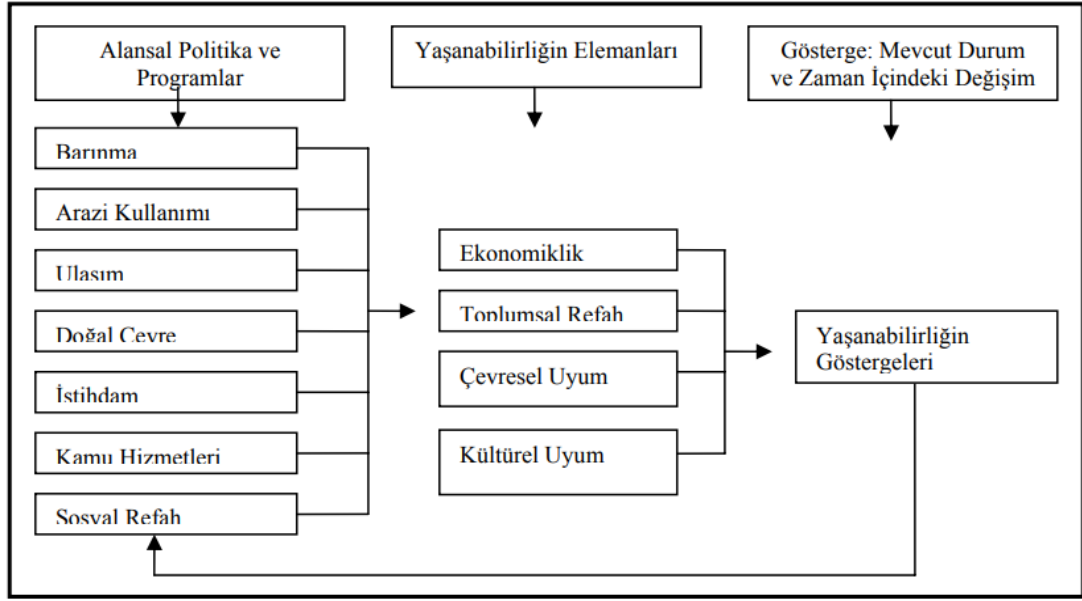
Alansal Politika ve Programlar

Yaşanabilirliğin Elemanları

Gösterge: Mevcut Durum ve Zaman İçindeki Değişim

Barınma

Arazi Kullanımı

Ulaşım

Doğal Çevre

İstihdam

Kamu Hizmetleri

Sosyal Refah

Ekonomiklik

Toplumsal Refah

Çevresel Uyum

Kültürel Uyum

Yaşanabilirliğin Göstergeleri